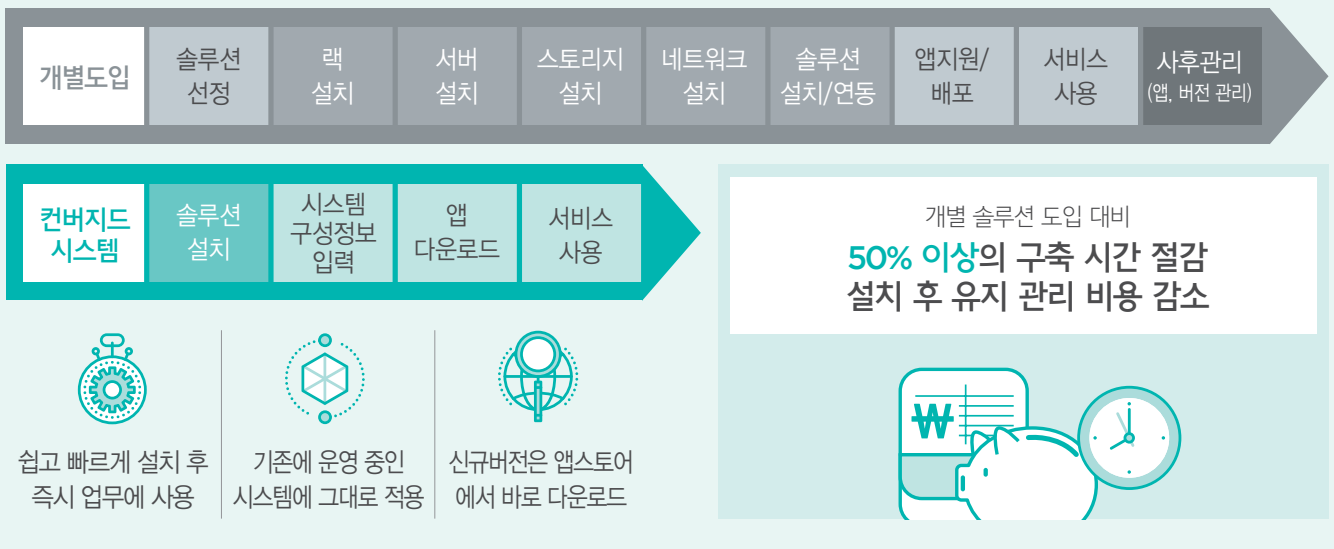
개별도입

솔루션 선정

랙 설치

서버 설치

스토리지 설치

네트워크 설치

솔루션 설치/연동

앱지원/ 배포

서비스 사용

사후관리 (앱, 버전 관리)

컨버지드 시스템

솔루션 설치

시스템 구성정보 입력

앱 다운로드

서비스 사용

개별 솔루션 도입 대비

50% 이상의 구축 시간 절감
설치 후 유지 관리 비용 감소

₩

쉽고 빠르게 설치 후 즉시 업무에 사용

기존에 운영 중인 시스템에 그대로 적용

신규버전은 앱스토어에서 바로 다운로드